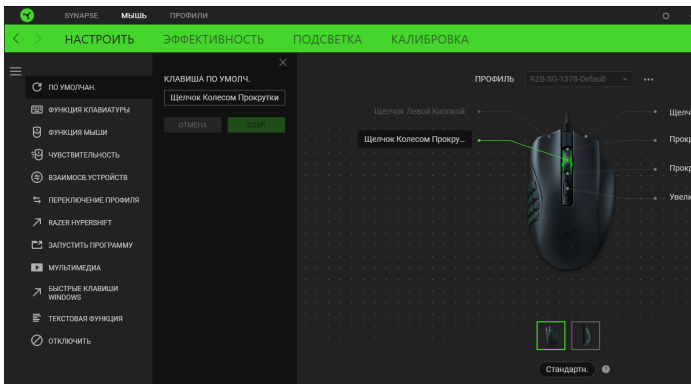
SYNAPSE МЫШЬ ПРОФИЛИ

НАСТРОИТЬ ЭФФЕКТИВНОСТЬ ПОДСВЕТКА КАЛИБРОВКА

ПО УМОЛЧАН.
ФУНКЦИЯ КЛАВИАТУРЫ
ФУНКЦИЯ МЫШИ
ЧУВСТВИТЕЛЬНОСТЬ
ВЗАИМОСВ.УСТРОЙСТВ
ПЕРЕКЛЮЧЕНИЕ ПРОФИЛЯ
RAZER HYPERSHIFT
ЗАПУСТИТЬ ПРОГРАММУ
МУЛЬТИМЕДИА
БЫСТРЫЕ КЛАВИШИ WINDOWS
ТЕКСТОВАЯ ФУНКЦИЯ
ОТКЛЮЧИТЬ

КЛАВИША ПО УМОЛЧ.
Щелчок Колесом Прокрутки
ОТМЕНА СОХР.

ПРОФИЛЬ RZB-SG-1378-Default •••

Щелчок Левой Кнопкой
Щелчок Колесом Прокру...
Щелч
Прокр
Прокр
Увели

Стандартн.